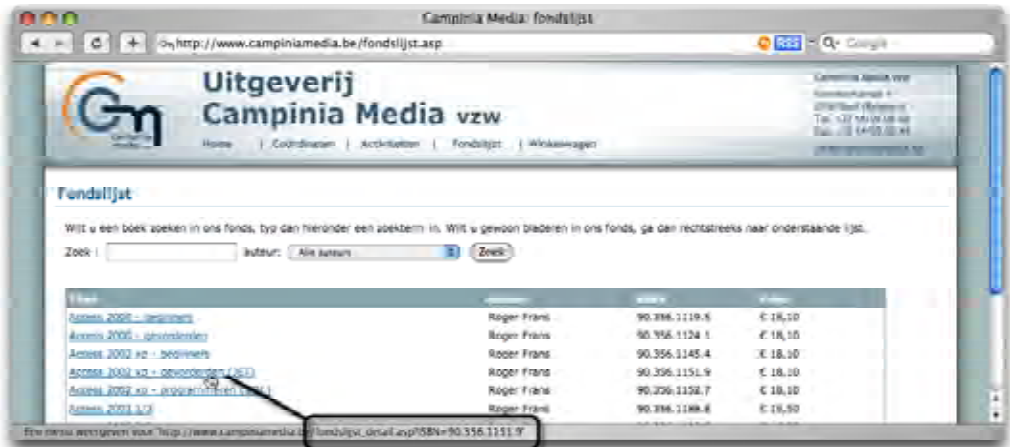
Campinia Media: fondslijst

http://www.campiniamedia.be/fondslijst.asp

RSS

Q- Google

Cm

Uitgeverij Campinia Media vzw

Home | Coördinaten | Activiteiten | Fondslijst | Winkelwagen

Campinia Media vzw

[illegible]

Fondslijst

Wilt u een boek zoeken in ons fonds, typ dan hieronder een zoekterm in. Wilt u gewoon bladeren in ons fonds, ga dan rechtstreeks naar onderstaande lijst.

Zoek : Auteur: Alle auteurs Zoek

| Titel | Auteur | ISBN | Prijs |
|---|---|---|---|
| Access 2000 - beginners | Roger Frans | 90.356.1119.5 | € 18,10 |
| Access 2000 - gevorderden | Roger Frans | 90.356.1124.1 | € 18,10 |
| Access 2002 xp - beginners | Roger Frans | 90.356.1145.4 | € 18,10 |
| Access 2002 xp - gevorderden (XP) | Roger Frans | 90.356.1151.9 | € 18,10 |
| Access 2002 xp - programmeren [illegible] | Roger Frans | 90.356.1152.7 | € 18,10 |
| Access 2003 1/3 | Roger Frans | 90.356.1188.8 | € 19,50 |

Een nieuw venster wordt geopend voor "http://www.campiniamedia.be/fondslijst_detail.asp?ISBN=90.356.1151.9"